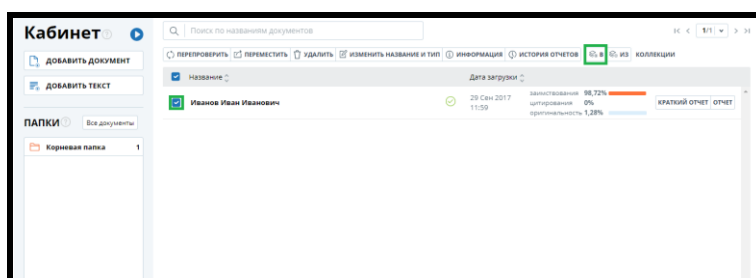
Кабинет

ДОБАВИТЬ ДОКУМЕНТ

ДОБАВИТЬ ТЕКСТ

ПАПКИ

Все документы

Корневая папка 1

Поиск по названиям документов

1/1

ПЕРЕПРОВЕРИТЬ ПЕРЕМЕСТИТЬ УДАЛИТЬ ИЗМЕНИТЬ НАЗВАНИЕ И ТИП ИНФОРМАЦИЯ ИСТОРИЯ ОТЧЕТОВ В ИЗ КОЛЛЕКЦИИ

| Название | Дата загрузки | | |
|---|---|---|---|
| Иванов Иван Иванович | 29 Сен 2017 11:59 | заимствования 98,72% цитирования 0% оригинальность 1,28% | КРАТКИЙ ОТЧЕТ ОТЧЕТ |